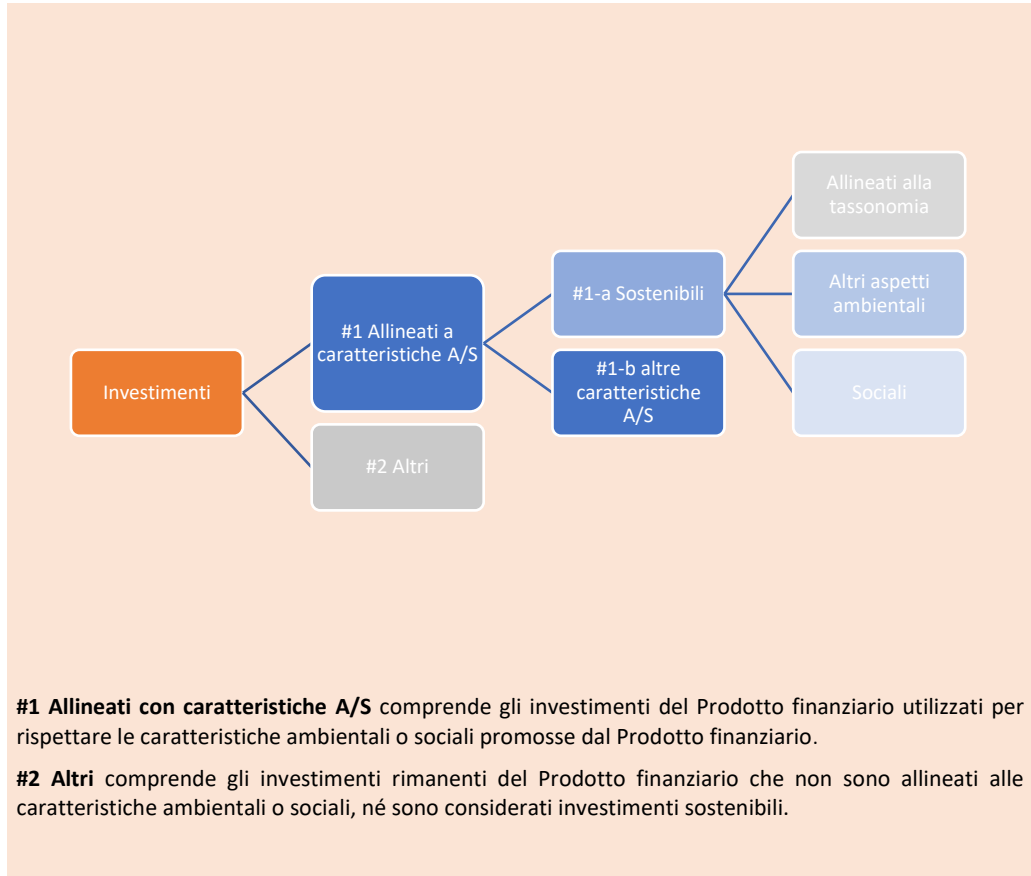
Investimenti

#1 Allineati a caratteristiche A/S

#2 Altri

#1-a Sostenibili

#1-b altre caratteristiche A/S

Allineati alla tassonomia

Altri aspetti ambientali

Sociali

**#1 Allineati con caratteristiche A/S** comprende gli investimenti del Prodotto finanziario utilizzati per rispettare le caratteristiche ambientali o sociali promosse dal Prodotto finanziario.

**#2 Altri** comprende gli investimenti rimanenti del Prodotto finanziario che non sono allineati alle caratteristiche ambientali o sociali, né sono considerati investimenti sostenibili.